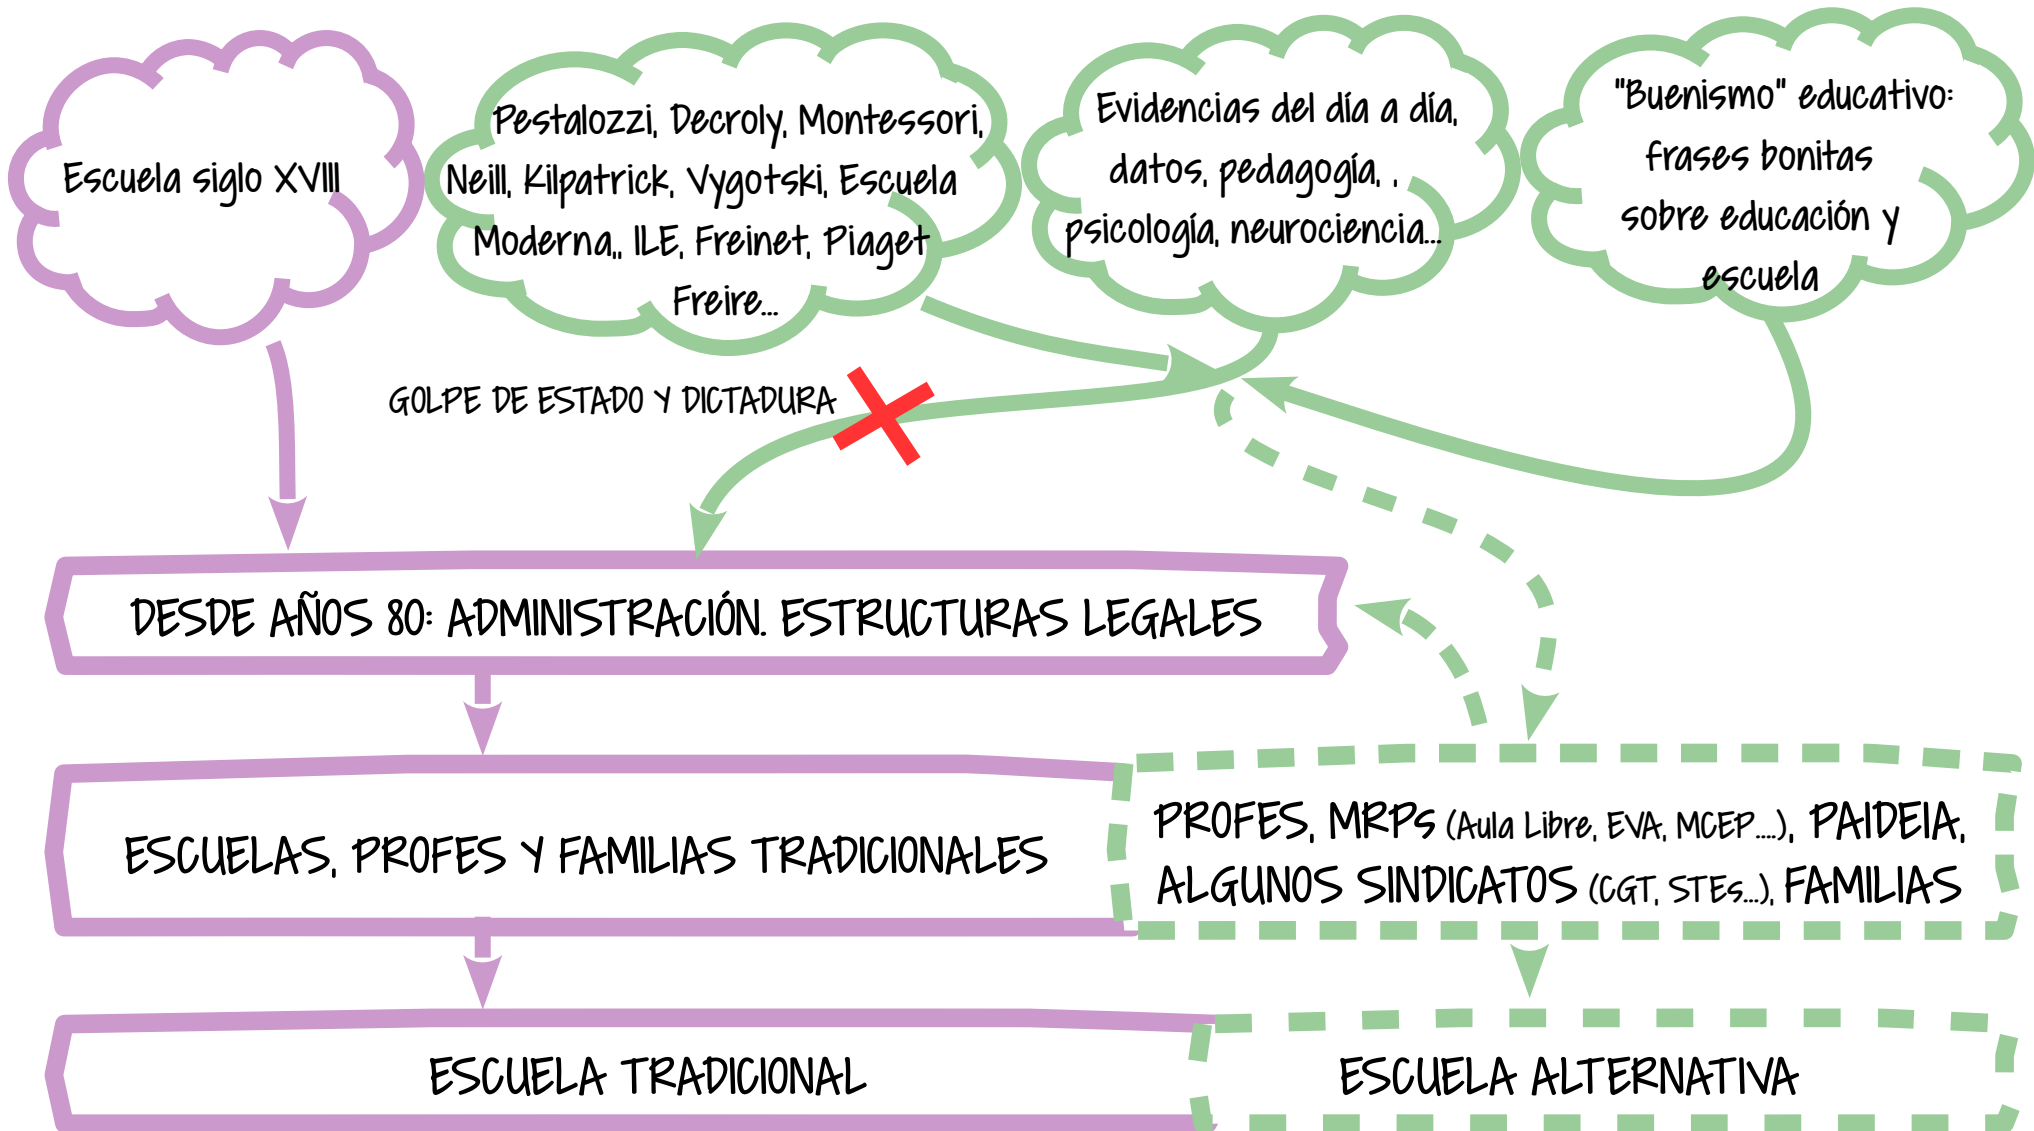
Escuela siglo XVIII

Pestalozzi, Decroly, Montessori, Neill, Kilpatrick, Vygotski, Escuela Moderna,, ILE, Freinet, Piaget Freire...

Evidencias del día a día, datos, pedagogía, , psicología, neurociencia...

"Buenismo" educativo: frases bonitas sobre educación y escuela

GOLPE DE ESTADO Y DICTADURA

DESDE AÑOS 80: ADMINISTRACIÓN. ESTRUCTURAS LEGALES

ESCUELAS, PROFES Y FAMILIAS TRADICIONALES

PROFES, MRPs (Aula Libre, EVA, MCEP...), PAIDEIA, ALGUNOS SINDICATOS (CGT, STEs...), FAMILIAS

ESCUELA TRADICIONAL

ESCUELA ALTERNATIVA